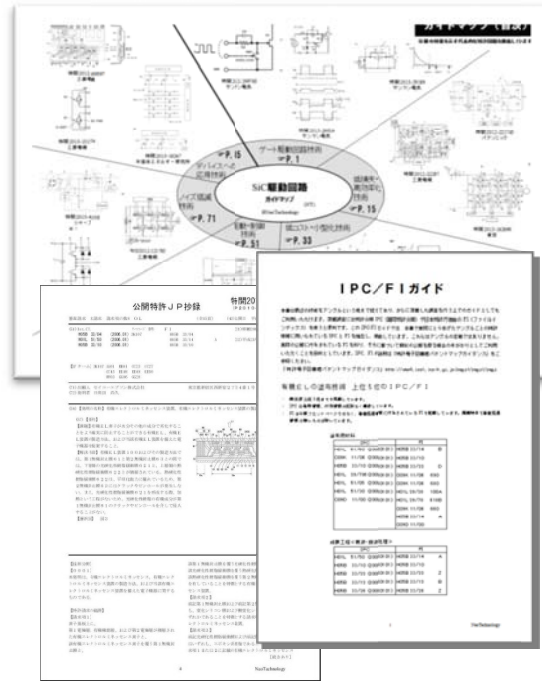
ガイドマップ（目次）

ゲート駆動回路技術
P. 1

デバイスモジュール応用技術
P. 15

SiC駆動回路
ガイドマップ

P. 15

ノイズ低減技術
P. 71

制御・駆動回路
P. 51

並列接続技術
P. 33

公開特許ＪＰ抄録

特開20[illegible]

IPC／FIガイド

有効ＩＰＣの適用件数　上位５位のＩＰＣ／ＦＩ

「特許電子図書館ナビゲーションマップガイダンス」

NeoTechnology